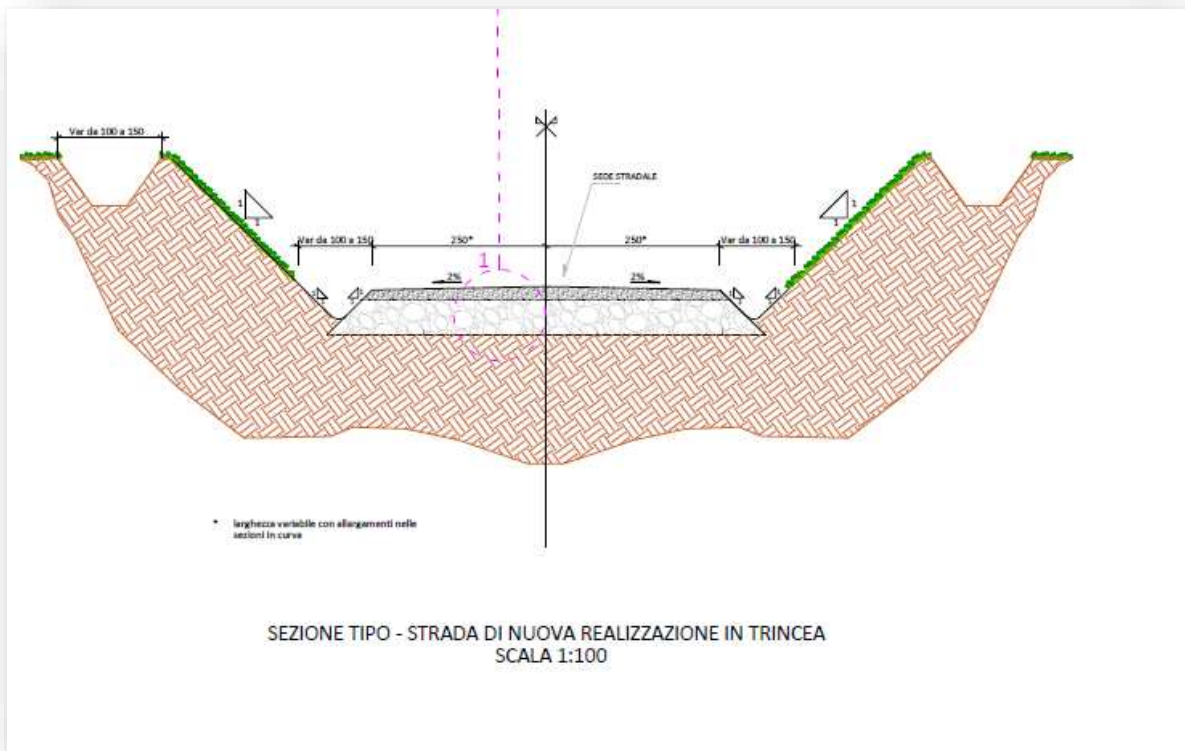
Var da 100 a 150

1
1

Var da 100 a 150

250*

SEDE STRADALE

250*

Var da 100 a 150

1
1

1

2%

2%

* larghezza variabile con allargamenti nelle sezioni in curva

SEZIONE TIPO - STRADA DI NUOVA REALIZZAZIONE IN TRINCEA
SCALA 1:100